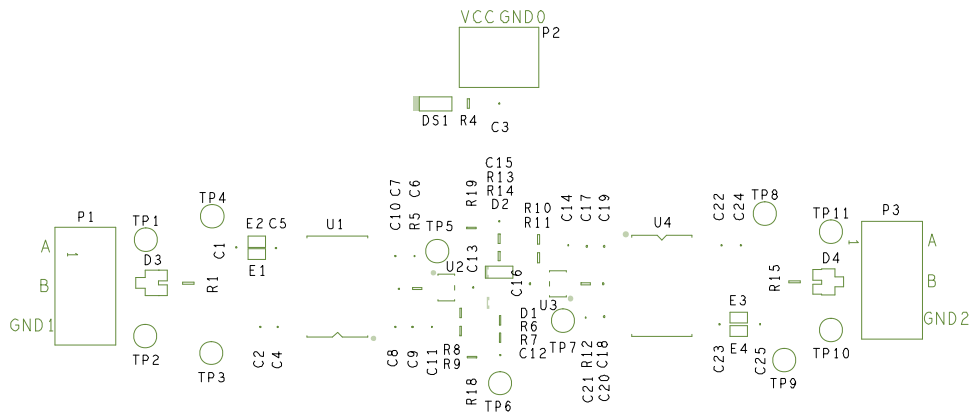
VCC GND0
P2
DS1 R4 C3
C15
R13
R14
D2
C10 C7 C6
R19
R10
R11
C14 C17 C19
C22 C24 TP8
P1
TP1
TP4
E2 C5
U1
R5
TP5
U4
TP11
P3
A
1
C1
D3
R1
E1
U2
C13
C16
U3
R15
D4
1
A
B
B
GND1
C2 C4
C8 C9
C11
R8
R9
D1
R6
R7
C12
TP7
E3
E4
C23
C25
GND2
TP2
TP3
R18
TP6
C21 R12
C20 C18
TP9
TP10